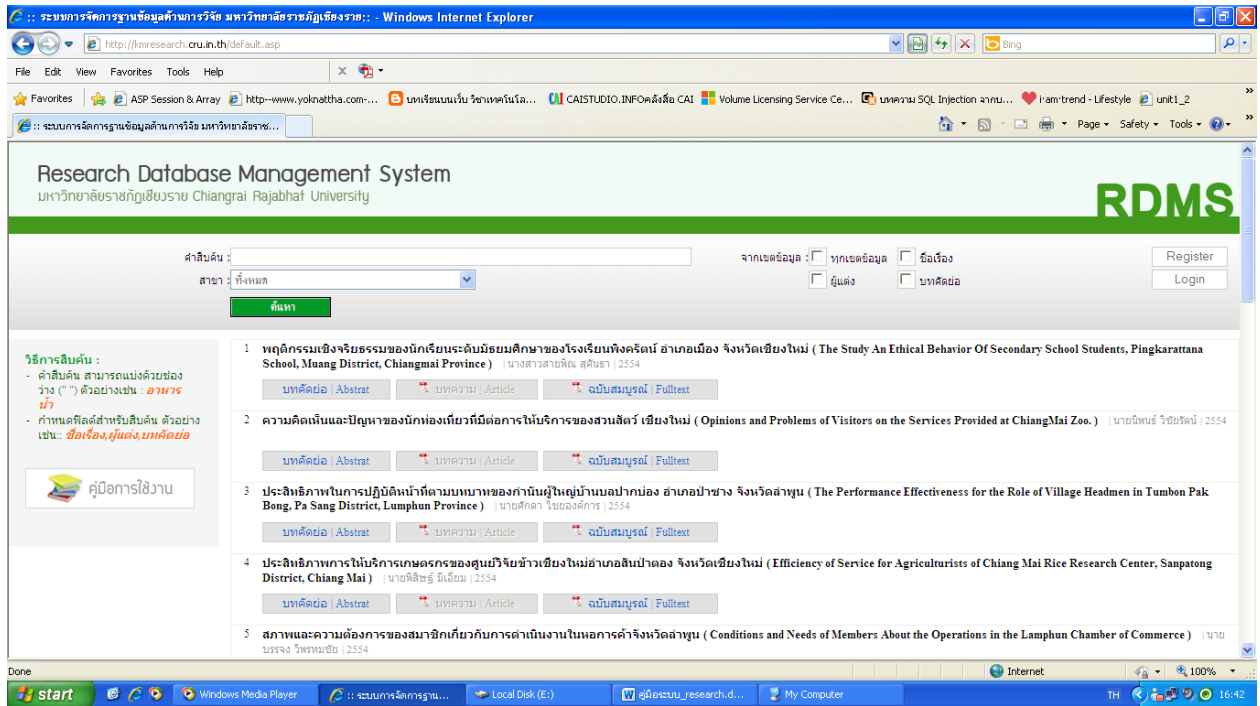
:: ระบบการจัดการฐานข้อมูลด้านการวิจัย มหาวิทยาลัยราชภัฏเชียงราย:: - Windows Internet Explorer

http://kmresearch.cru.in.th/default.asp

Bing

File Edit View Favorites Tools Help

Favorites | ASP Session & Array | http--www.yoknattha.com-... | บทเรียนบนเว็บ วิชาเทคโนโล... | CAISTUDIO.INFOคลังสื่อ CAI | Volume Licensing Service Ce... | บทความ SQL Injection จากบ... | i-am-trend - Lifestyle | unit1_2

:: ระบบการจัดการฐานข้อมูลด้านการวิจัย มหาวิทยาลัยราช...

Page ▾ Safety ▾ Tools ▾

Research Database Management System
มหาวิทยาลัยราชภัฏเชียงราย Chiangrai Rajabhat University

RDMS

คำสืบค้น :

สาขา : ทั้งหมด

ค้นหา

จากเขตข้อมูล : ทุกเขตข้อมูล ชื่อเรื่อง ผู้แต่ง บทคัดย่อ

Register

Login

วิธีการสืบค้น :
- คำสืบค้น สามารถแบ่งด้วยช่องว่าง (" ") ตัวอย่างเช่น : อาหาร น้ำ
- กำหนดฟิลด์สำหรับสืบค้น ตัวอย่างเช่น: ชื่อเรื่อง,ผู้แต่ง,บทคัดย่อ

คู่มือการใช้งาน

1 พฤติกรรมเชิงจริยธรรมของนักเรียนระดับมัธยมศึกษาของโรงเรียนพิงครัตน์ อำเภอเมือง จังหวัดเชียงใหม่ ( The Study An Ethical Behavior Of Secondary School Students, Pingkarattana School, Muang District, Chiangmai Province ) | นางสาวสายพิณ สุคันธา | 2554

บทคัดย่อ | Abstrat | บทความ | Article | ฉบับสมบูรณ์ | Fulltext

2 ความคิดเห็นและปัญหาของนักท่องเที่ยวที่มีต่อการให้บริการของสวนสัตว์ เชียงใหม่ ( Opinions and Problems of Visitors on the Services Provided at ChiangMai Zoo. ) | นายนิพนธ์ วิชัยรัตน์ | 2554

บทคัดย่อ | Abstrat | บทความ | Article | ฉบับสมบูรณ์ | Fulltext

3 ประสิทธิภาพในการปฏิบัติหน้าที่ตามบทบาทของกำนันผู้ใหญ่บ้านบลปากบ่อง อำเภอป่าซาง จังหวัดลำพูน ( The Performance Effectiveness for the Role of Village Headmen in Tumbon Pak Bong, Pa Sang District, Lumphun Province ) | นายศักดา ไชยองค์การ | 2554

บทคัดย่อ | Abstrat | บทความ | Article | ฉบับสมบูรณ์ | Fulltext

4 ประสิทธิภาพการให้บริการเกษตรกรของศูนย์วิจัยข้าวเชียงใหม่อำเภอสันป่าตอง จังหวัดเชียงใหม่ ( Efficiency of Service for Agriculturists of Chiang Mai Rice Research Center, Sanpatong District, Chiang Mai ) | นายพิสิษฐ์ มีเอี่ยม | 2554

บทคัดย่อ | Abstrat | บทความ | Article | ฉบับสมบูรณ์ | Fulltext

5 สภาพและความต้องการของสมาชิกเกี่ยวกับการดำเนินงานในหอการค้าจังหวัดลำพูน ( Conditions and Needs of Members About the Operations in the Lamphun Chamber of Commerce ) | นายบรรจง วิพรหมชัย | 2554

Done | Internet | 100%

start | Windows Media Player | :: ระบบการจัดการฐาน... | Local Disk (E:) | คู่มือระบบ_research.d... | My Computer | TH 16:42